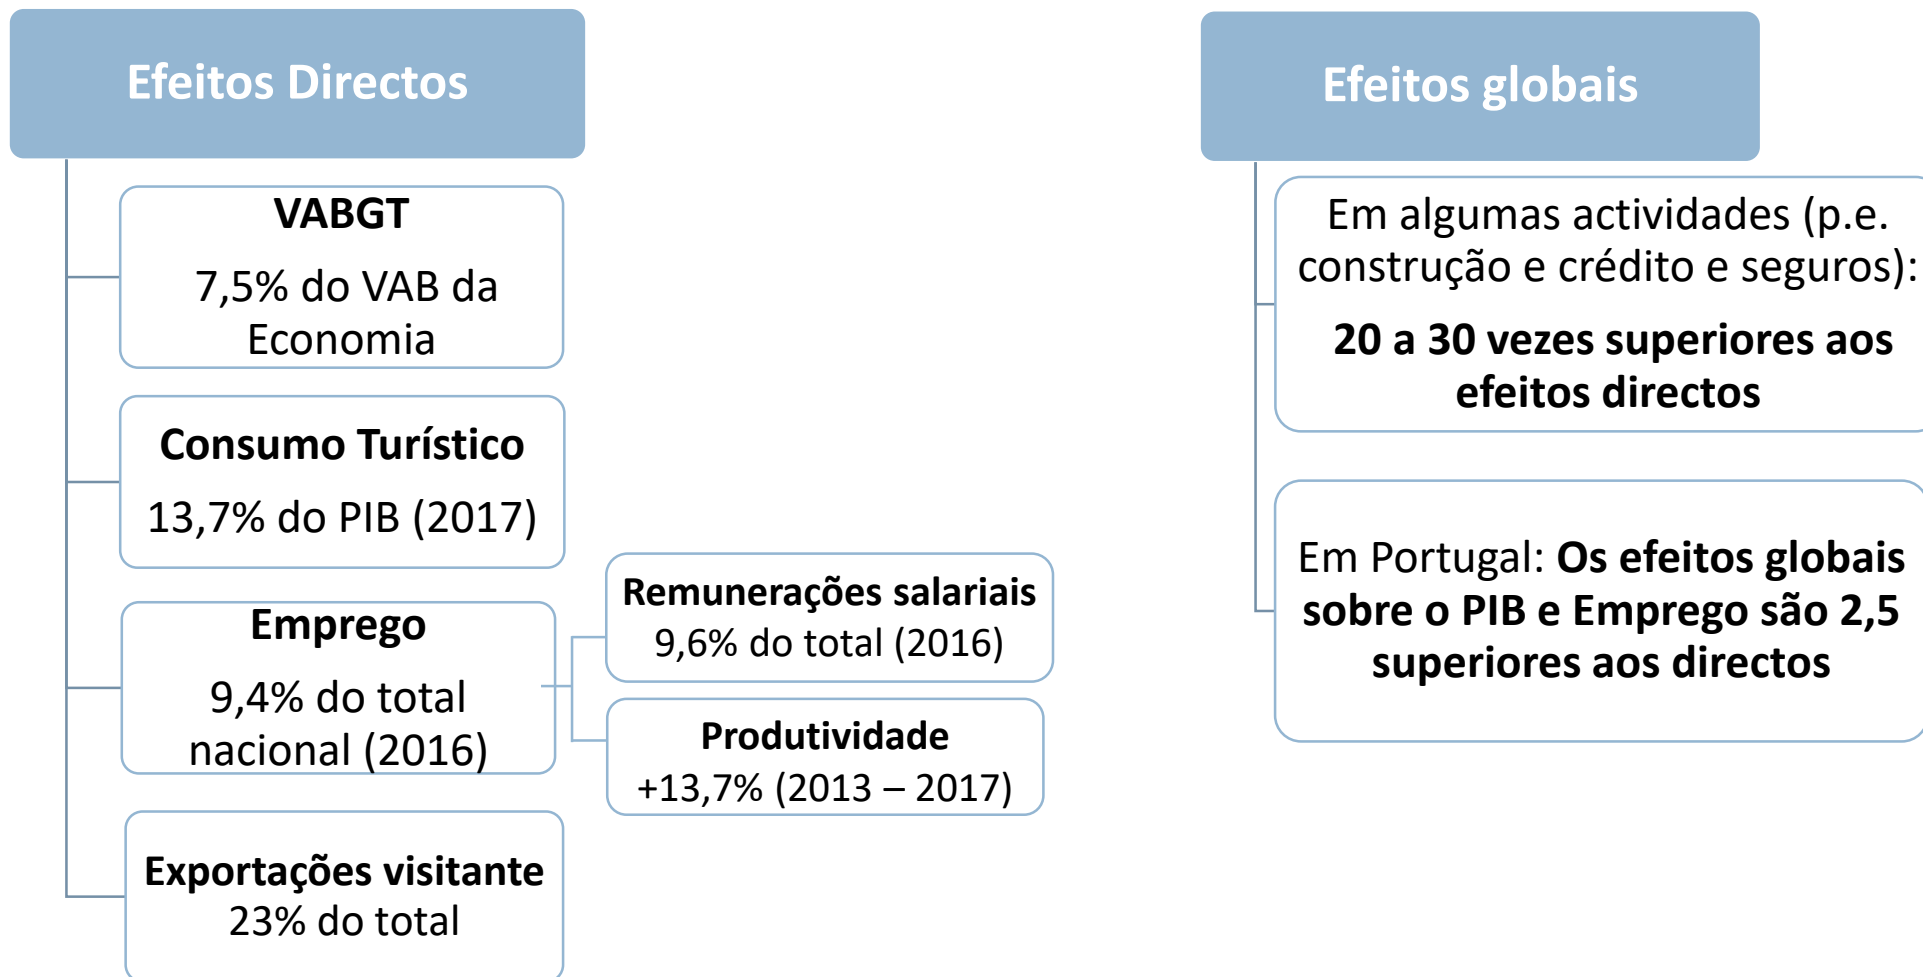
Efeitos Directos

VABGT
7,5% do VAB da Economia

Consumo Turístico
13,7% do PIB (2017)

Emprego
9,4% do total nacional (2016)

Remunerações salariais
9,6% do total (2016)

Produtividade
+13,7% (2013 – 2017)

Exportações visitante
23% do total

Efeitos globais

Em algumas actividades (p.e. construção e crédito e seguros):
20 a 30 vezes superiores aos efeitos directos

Em Portugal: Os efeitos globais sobre o PIB e Emprego são 2,5 superiores aos directos